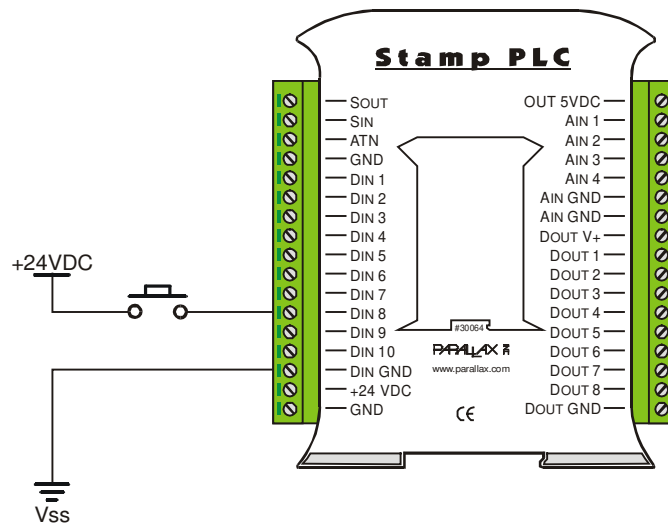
Stamp PLC

SOUT
SIN
ATN
GND
DIN 1
DIN 2
DIN 3
DIN 4
DIN 5
DIN 6
DIN 7
DIN 8
DIN 9
DIN 10
DIN GND
+24 VDC
GND

OUT 5VDC
AIN 1
AIN 2
AIN 3
AIN 4
AIN GND
AIN GND
DOUT V+
DOUT 1
DOUT 2
DOUT 3
DOUT 4
DOUT 5
DOUT 6
DOUT 7
DOUT 8
DOUT GND

#30064
PARALLAX
www.parallax.com
CE

+24VDC
Vss